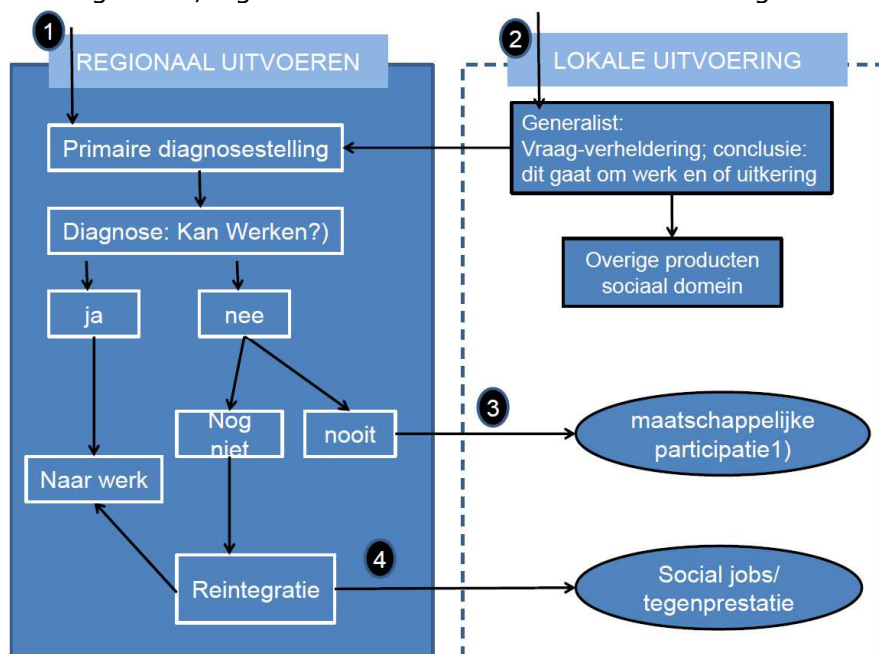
1

REGIONAAL UITVOEREN

2

LOKALE UITVOERING

Primaire diagnosestelling

Generalist: Vraag-verheldering; conclusie: dit gaat om werk en of uitkering

Diagnose: Kan Werken?)

Overige producten sociaal domein

ja

nee

Nog niet

nooit

3

maatschappelijke participatie1)

Naar werk

4

Reintegratie

Social jobs/ tegenprestatie